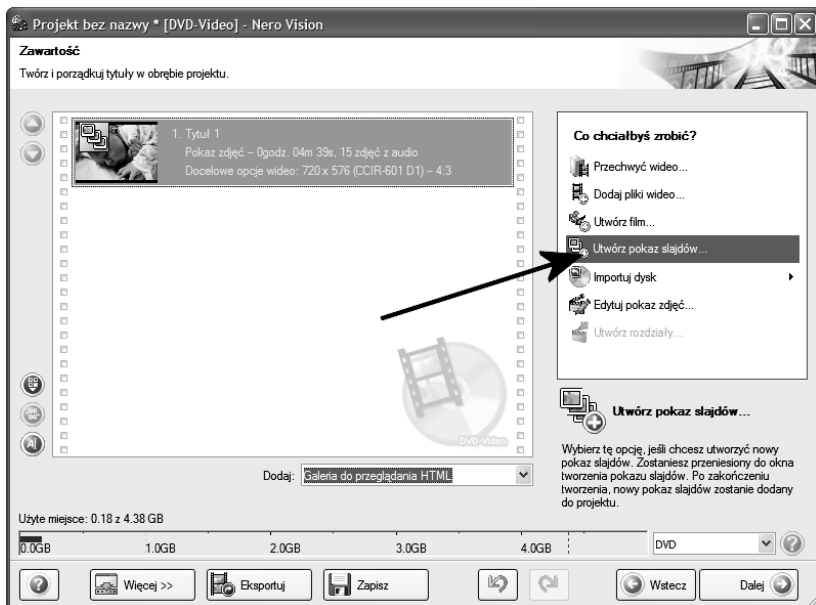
Projekt bez nazwy * [DVD-Video] - Nero Vision

Zawartość

Twórz i porządkuj tytuły w obrębie projektu.

1. Tytuł 1
Pokaz zdjęć – 0godz. 04m 39s, 15 zdjęć z audio
Docelowe opcje wideo: 720 x 576 (CCIR-601 D1) – 4:3

DVD-Video

Dodaj: Galeria do przeglądania HTML

Co chciałbyś zrobić?

Przechwyć wideo...
Dodaj pliki wideo...
Utwórz film...
Utwórz pokaz slajdów...
Importuj dysk
Edytuj pokaz zdjęć...
Utwórz rozdziały...

Utwórz pokaz slajdów...

Wybierz tę opcję, jeśli chcesz utworzyć nowy pokaz slajdów. Zostaniesz przeniesiony do okna tworzenia pokazu slajdów. Po zakończeniu tworzenia, nowy pokaz slajdów zostanie dodany do projektu.

Użyte miejsce: 0.18 z 4.38 GB

0.0GB 1.0GB 2.0GB 3.0GB 4.0GB

DVD

Więcej >>
Eksportuj
Zapisz
Wstecz
Dalej